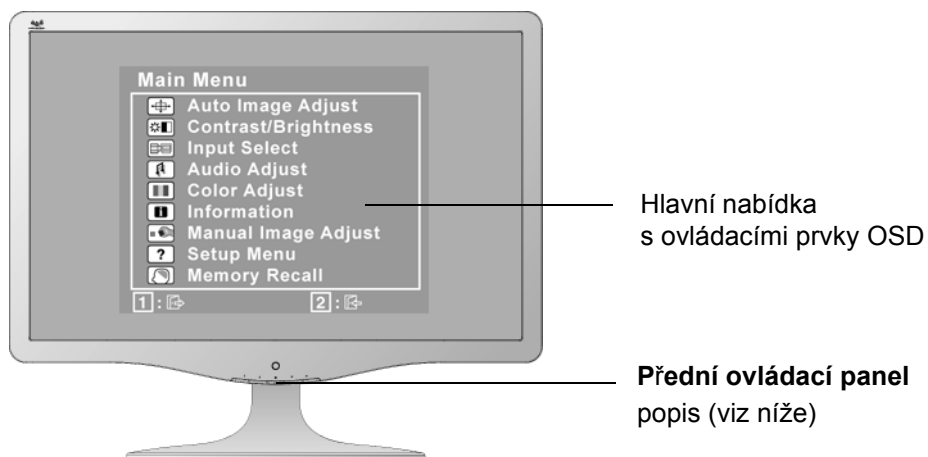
Main Menu
Auto Image Adjust
Contrast/Brightness
Input Select
Audio Adjust
Color Adjust
Information
Manual Image Adjust
Setup Menu
Memory Recall
1 :
2 :

Hlavní nabídka s ovládacími prvky OSD

**Přední ovládací panel** popis (viz níže)